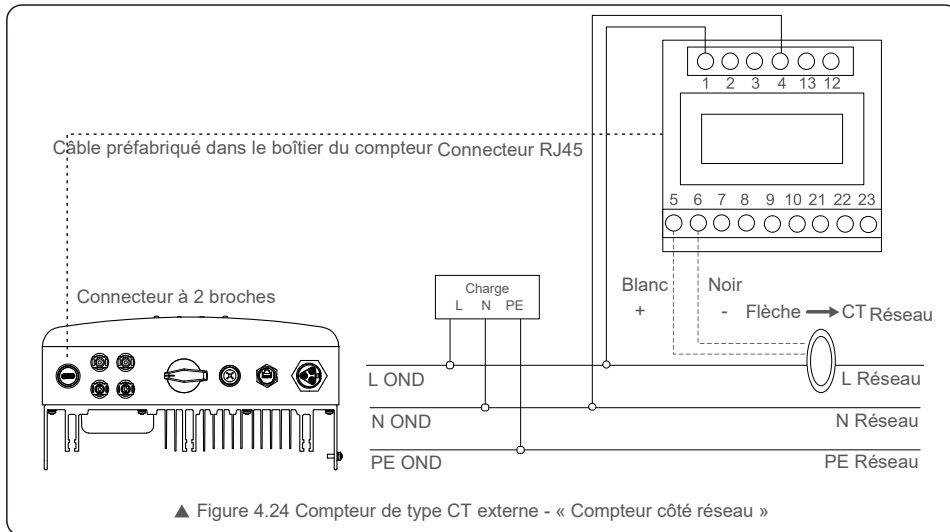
1 2 3 4 13 12

Câble préfabriqué dans le boîtier du compteur Connecteur RJ45

5 6 7 8 9 10 21 22 23

Connecteur à 2 broches

Charge
L N PE

Blanc
+

Noir
- Flèche → CT Réseau

L OND

L Réseau

N OND

N Réseau

PE OND

PE Réseau

▲ Figure 4.24 Compteur de type CT externe - « Compteur côté réseau »